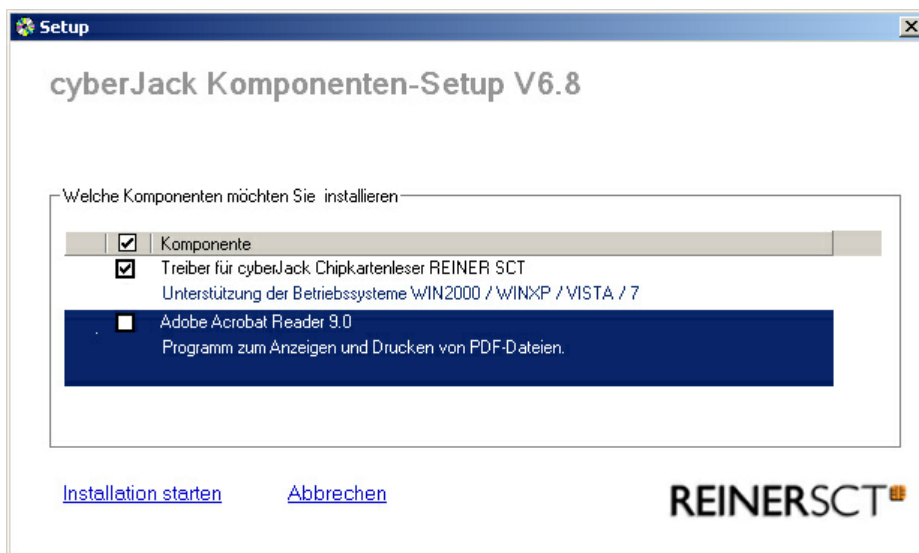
Setup

cyberJack Komponenten-Setup V6.8

Welche Komponenten möchten Sie installieren

| ☑ | Komponente |
|---|---|
| ☑ | Treiber für cyberJack Chipkartenleser REINER SCT<br>Unterstützung der Betriebssysteme WIN2000 / WINXP / VISTA / 7 |
| ☐ | Adobe Acrobat Reader 9.0<br>Programm zum Anzeigen und Drucken von PDF-Dateien. |

Installation starten Abbrechen

REINERSCT